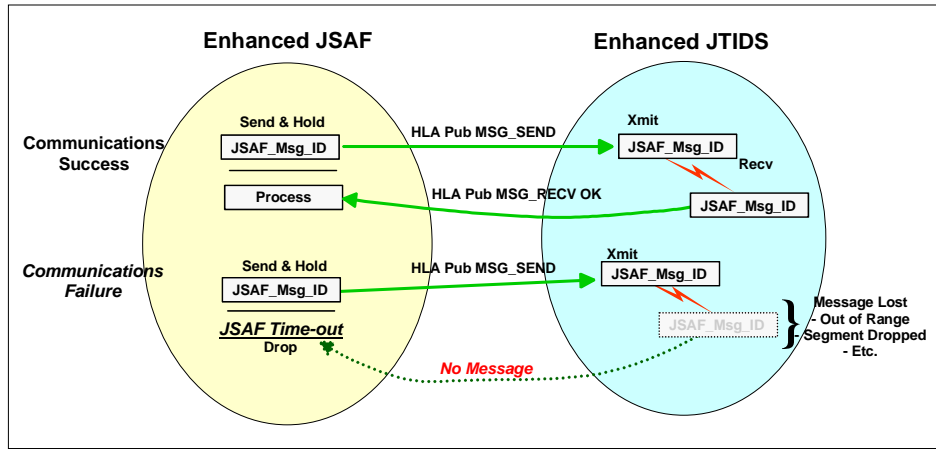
Enhanced JSAF

Enhanced JTIDS

Communications Success

Send & Hold

JSAF_Msg_ID

HLA Pub MSG_SEND

Xmit

JSAF_Msg_ID

Recv

Process

HLA Pub MSG_RECV OK

JSAF_Msg_ID

Communications Failure

Send & Hold

JSAF_Msg_ID

HLA Pub MSG_SEND

Xmit

JSAF_Msg_ID

JSAF_Msg_ID

Message Lost
- Out of Range
- Segment Dropped
- Etc.

JSAF Time-out

Drop

No Message